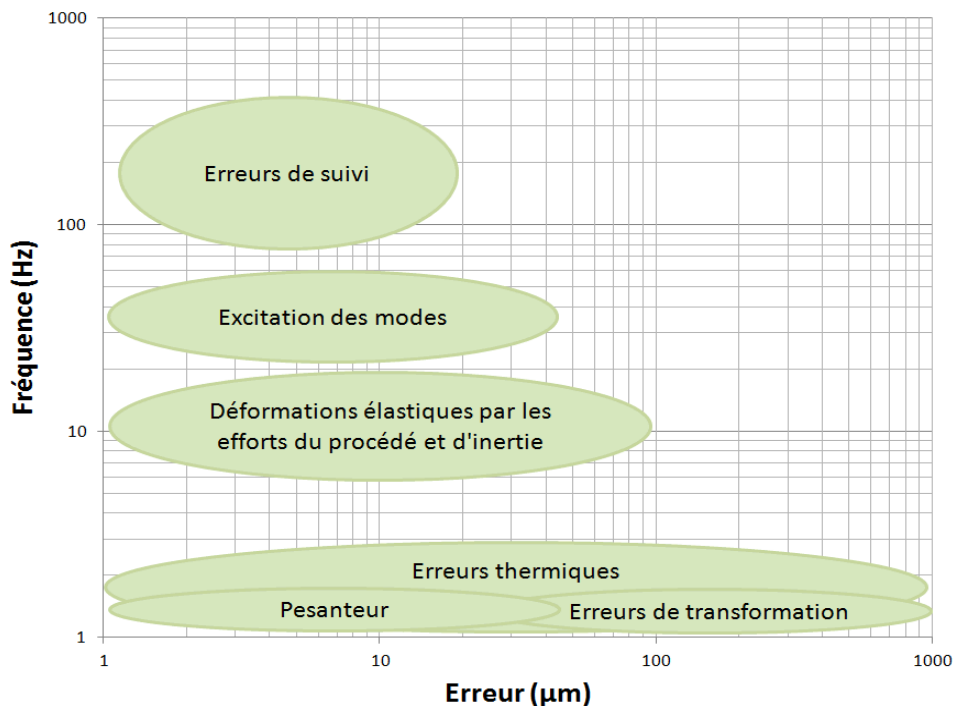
1000

100

10

1

Fréquence (Hz)

Erreurs de suivi

Excitation des modes

Déformations élastiques par les efforts du procédé et d'inertie

Erreurs thermiques

Pesanteur

Erreurs de transformation

1

10

100

1000

Erreur (µm)